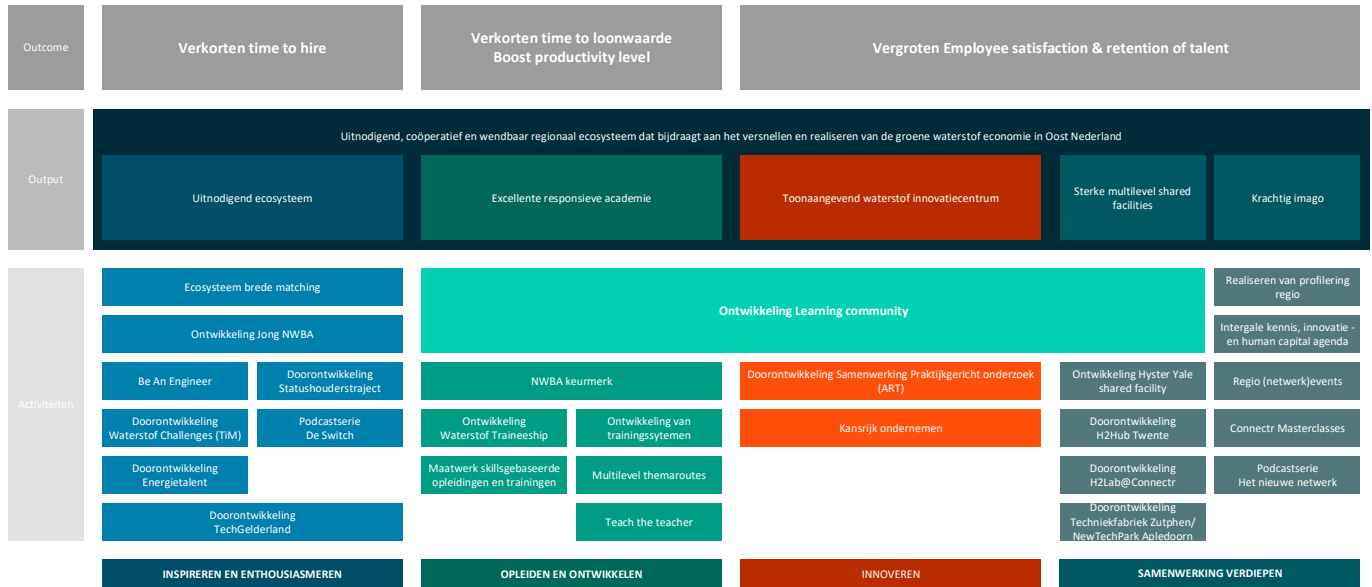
Outcome

Verkorten time to hire

Verkorten time to loonwaarde
Boost productivity level

Vergroten Employee satisfaction & retention of talent

Output

Uitnodigend, coöperatief en wendbaar regionaal ecosysteem dat bijdraagt aan het versnellen en realiseren van de groene waterstof economie in Oost Nederland

Uitnodigend ecosysteem

Excellente responsieve academie

Toonaangevend waterstof innovatiecentrum

Sterke multilevel shared facilities

Krachtig imago

Activiteiten

Ecosysteem brede matching

Ontwikkeling Jong NWBA

Be An Engineer

Doorontwikkeling Statushouderstraject

Doorontwikkeling Waterstof Challenges (TiM)

Podcastserie De Switch

Doorontwikkeling Energietalent

Doorontwikkeling TechGelderland

Ontwikkeling Learning community

NWBA keurmerk

Ontwikkeling Waterstof Traineeship

Ontwikkeling van trainingssytemen

Maatwerk skillsgebaseerde opleidingen en trainingen

Multilevel themaroutes

Teach the teacher

Doorontwikkeling Samenwerking Praktijkgericht onderzoek (ART)

Kansrijk ondernemen

Ontwikkeling Hyster Yale shared facility

Doorontwikkeling H2Hub Twente

Doorontwikkeling H2Lab@Connectr

Doorontwikkeling Techniekfabriek Zutphen/ NewTechPark Apledoorn

Realiseren van profilering regio

Intergale kennis, innovatie - en human capital agenda

Regio (netwerk)events

Connectr Masterclasses

Podcastserie Het nieuwe netwerk

INSPIREREN EN ENTHOUSIASMEREN

OPLEIDEN EN ONTWIKKELEN

INNOVEREN

SAMENWERKING VERDIEPEN